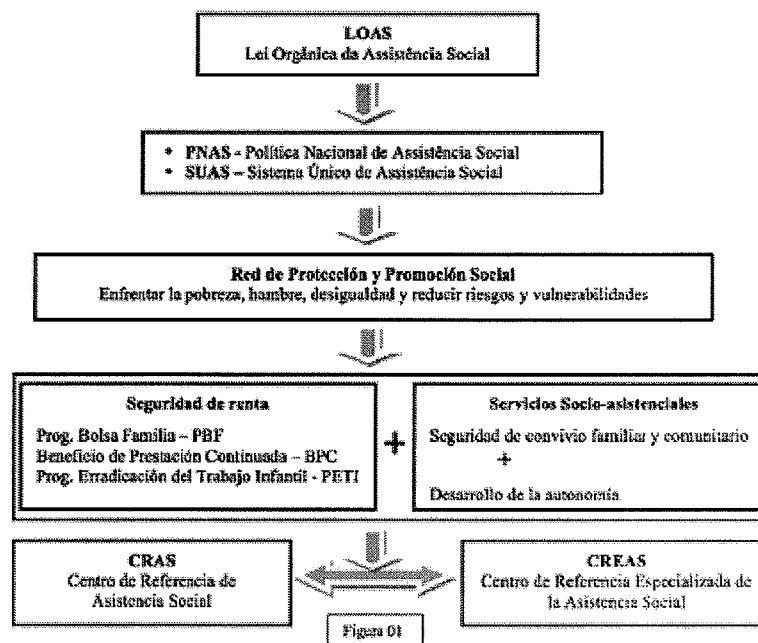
LOAS
Lei Orgânica da Assistência Social

• PNAS - Política Nacional de Assistência Social
• SUAS – Sistema Único de Assistência Social

Red de Protección y Promoción Social
Enfrentar la pobreza, hambre, desigualdad y reducir riesgos y vulnerabilidades

Seguridad de renta

Prog. Bolsa Familia – PBF
Beneficio de Prestación Continuada – BPC
Prog. Erradicación del Trabajo Infantil - PETI

+

Servicios Socio-asistenciales

Seguridad de convivio familiar y comunitario
+
Desarrollo de la autonomía

CRAS
Centro de Referencia de Asistencia Social

CREAS
Centro de Referencia Especializada de la Asistencia Social

Figura 01